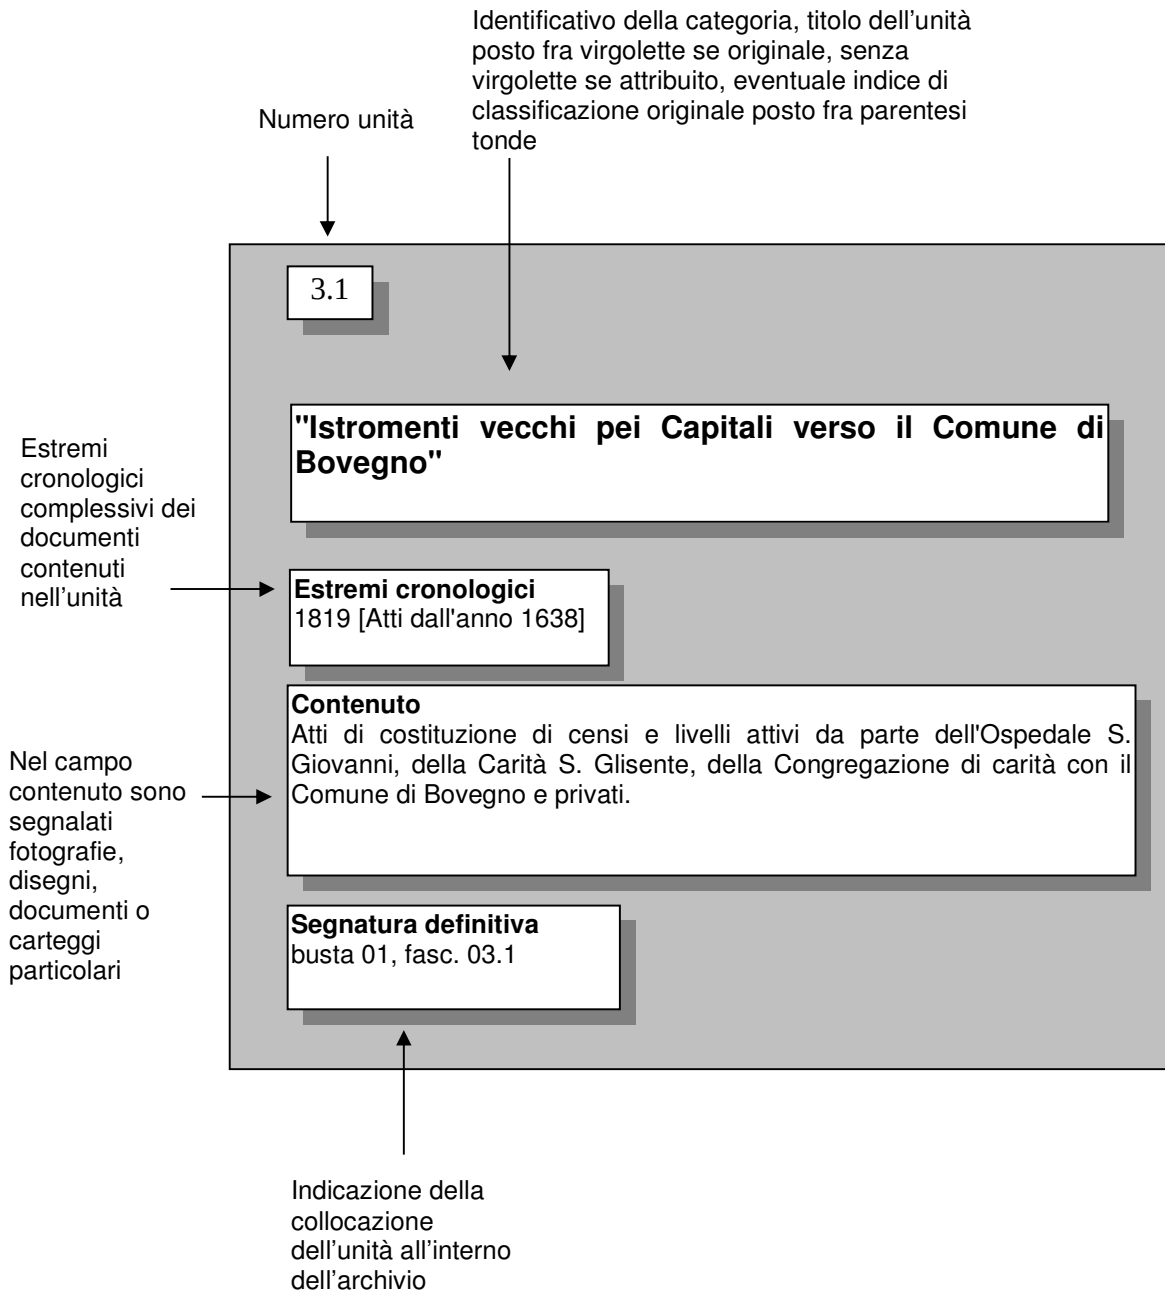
Numero unità

Identificativo della categoria, titolo dell'unità posto fra virgolette se originale, senza virgolette se attribuito, eventuale indice di classificazione originale posto fra parentesi tonde

3.1

"Istromenti vecchi pei Capitali verso il Comune di Bovegno"

Estremi cronologici complessivi dei documenti contenuti nell'unità

**Estremi cronologici**
1819 [Atti dall'anno 1638]

Nel campo contenuto sono segnalati fotografie, disegni, documenti o carteggi particolari

**Contenuto**
Atti di costituzione di censi e livelli attivi da parte dell'Ospedale S. Giovanni, della Carità S. Glisente, della Congregazione di carità con il Comune di Bovegno e privati.

**Segnatura definitiva**
busta 01, fasc. 03.1

Indicazione della collocazione dell'unità all'interno dell'archivio